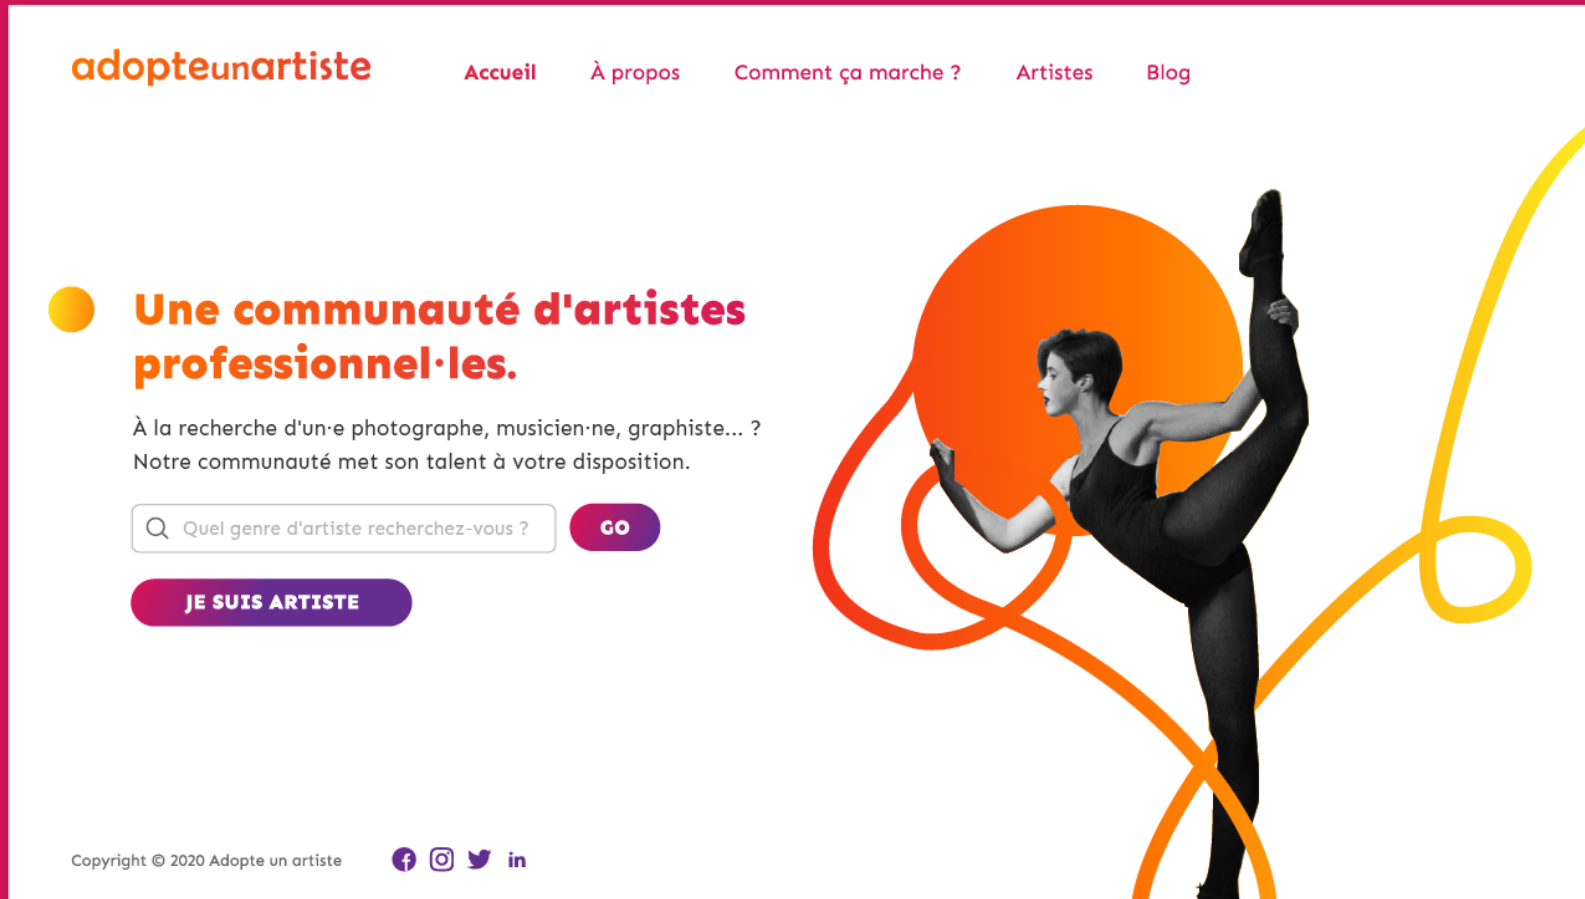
adopteunartiste

Accueil À propos Comment ça marche ? Artistes Blog

Une communauté d'artistes professionnel·les.

À la recherche d'un·e photographe, musicien·ne, graphiste... ? Notre communauté met son talent à votre disposition.

Quel genre d'artiste recherchez-vous ?

GO

JE SUIS ARTISTE

Copyright © 2020 Adopte un artiste

in